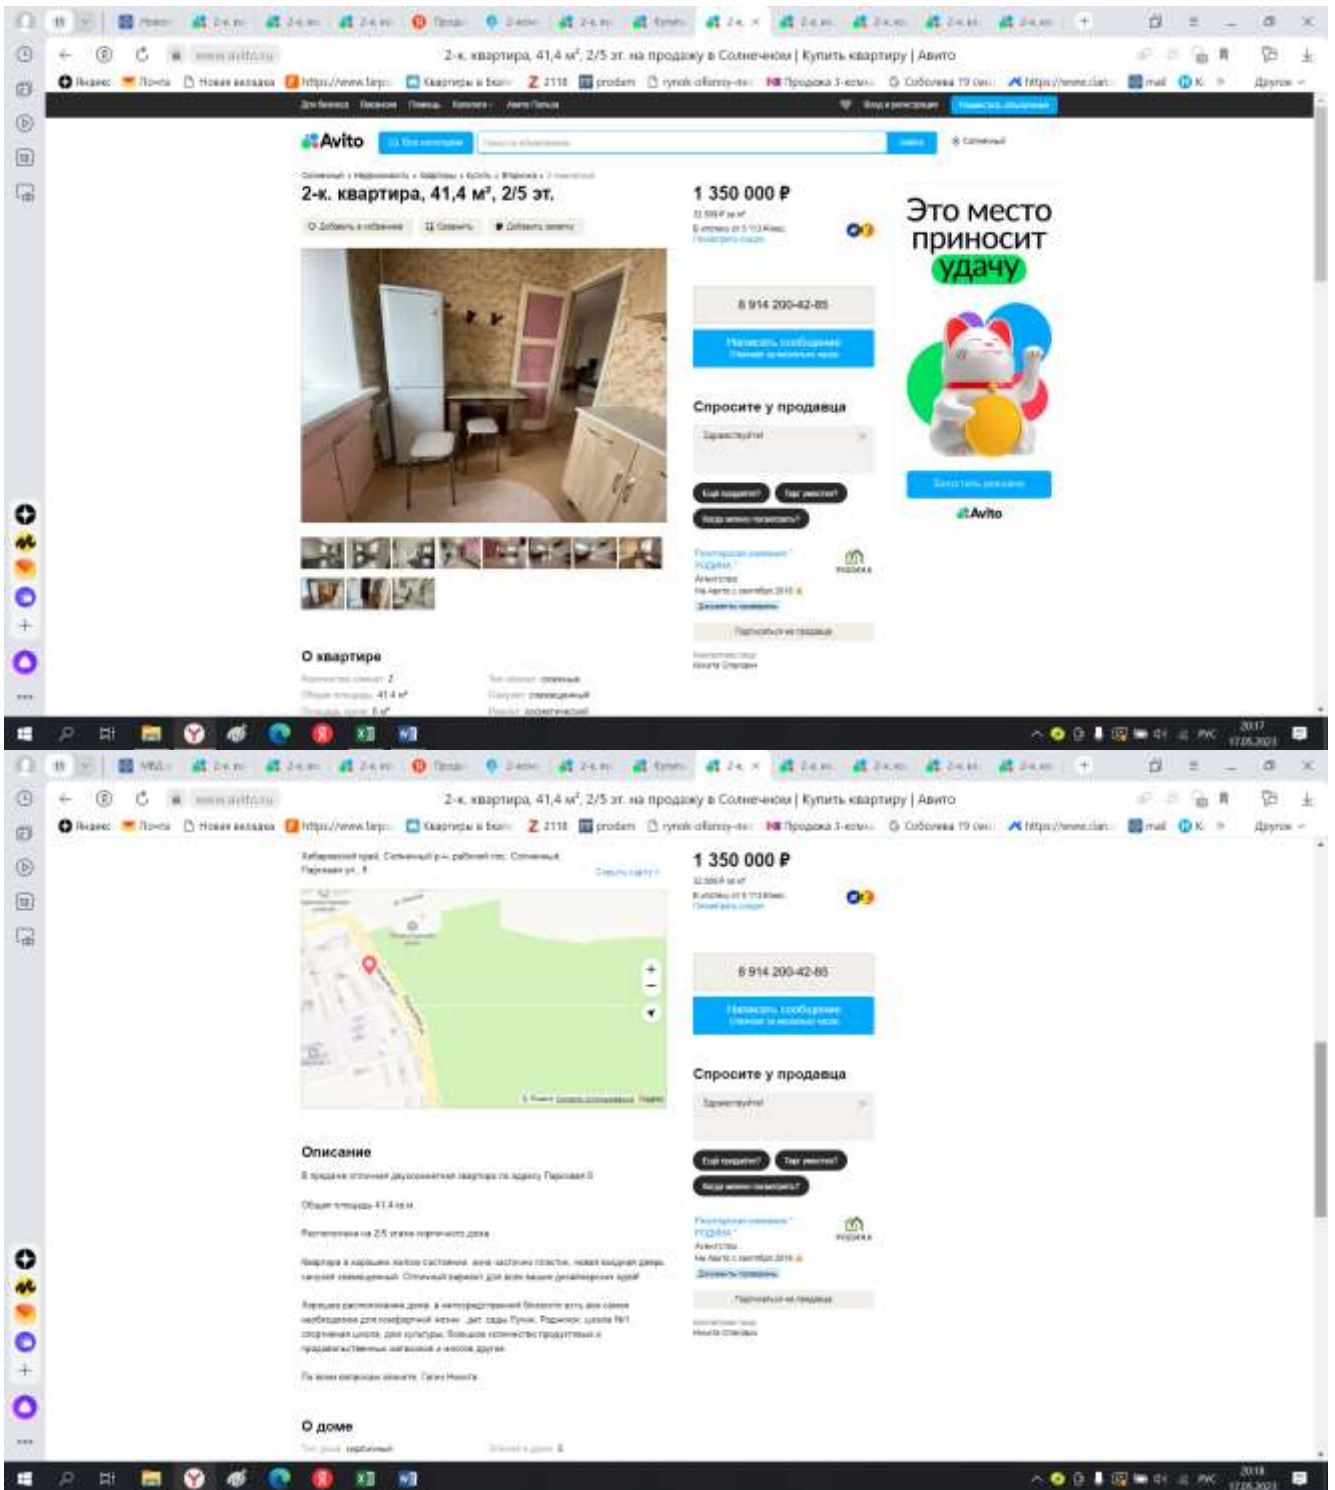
2-к. квартира, 41,4 м², 2/5 эт. на продажу в Солнечном | Купить квартиру | Авито

Avito

2-к. квартира, 41,4 м², 2/5 эт.

1 350 000 ₽

8 914 200-42-85

Написать сообщение

Спросите у продавца

Здравствуйте!

Это место приносит удачу

Avito

О квартире

Количество комнат: 2
Общая площадь: 41.4 м²

2-к. квартира, 41,4 м², 2/5 эт. на продажу в Солнечном | Купить квартиру | Авито

Хабаровский край, Солнечный р-н, рабочий пос. Солнечный
Парковая ул., 9

1 350 000 ₽

8 914 200-42-85

Написать сообщение

Спросите у продавца

Здравствуйте!

Описание

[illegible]

Общая площадь 41.4 кв.м

Расположена на 2/5 этаже кирпичного дома

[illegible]

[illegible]

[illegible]

О доме

2017
17.05.2023

2018
17.05.2023